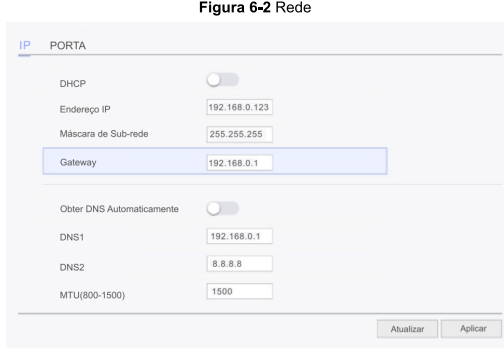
**Figura 6-2** Rede

IP PORTA

DHCP

Endereço IP 192.168.0.123

Máscara de Sub-rede 255.255.255

Gateway 192.168.0.1

Obter DNS Automaticamente

DNS1 192.168.0.1

DNS2 8.8.8.8

MTU(800-1500) 1500

Atualizar Aplicar